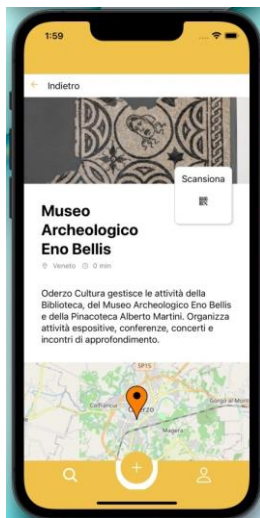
1:59

Indietro

Scansiona

Museo Archeologico Eno Bellis

Veneto 0 min

Oderzo Cultura gestisce le attività della Biblioteca, del Museo Archeologico Eno Bellis e della Pinacoteca Alberto Martini. Organizza attività espositive, conferenze, concerti e incontri di approfondimento.

SP15

Colfrancui

Oderzo

Gorgo al Monticano

Magera